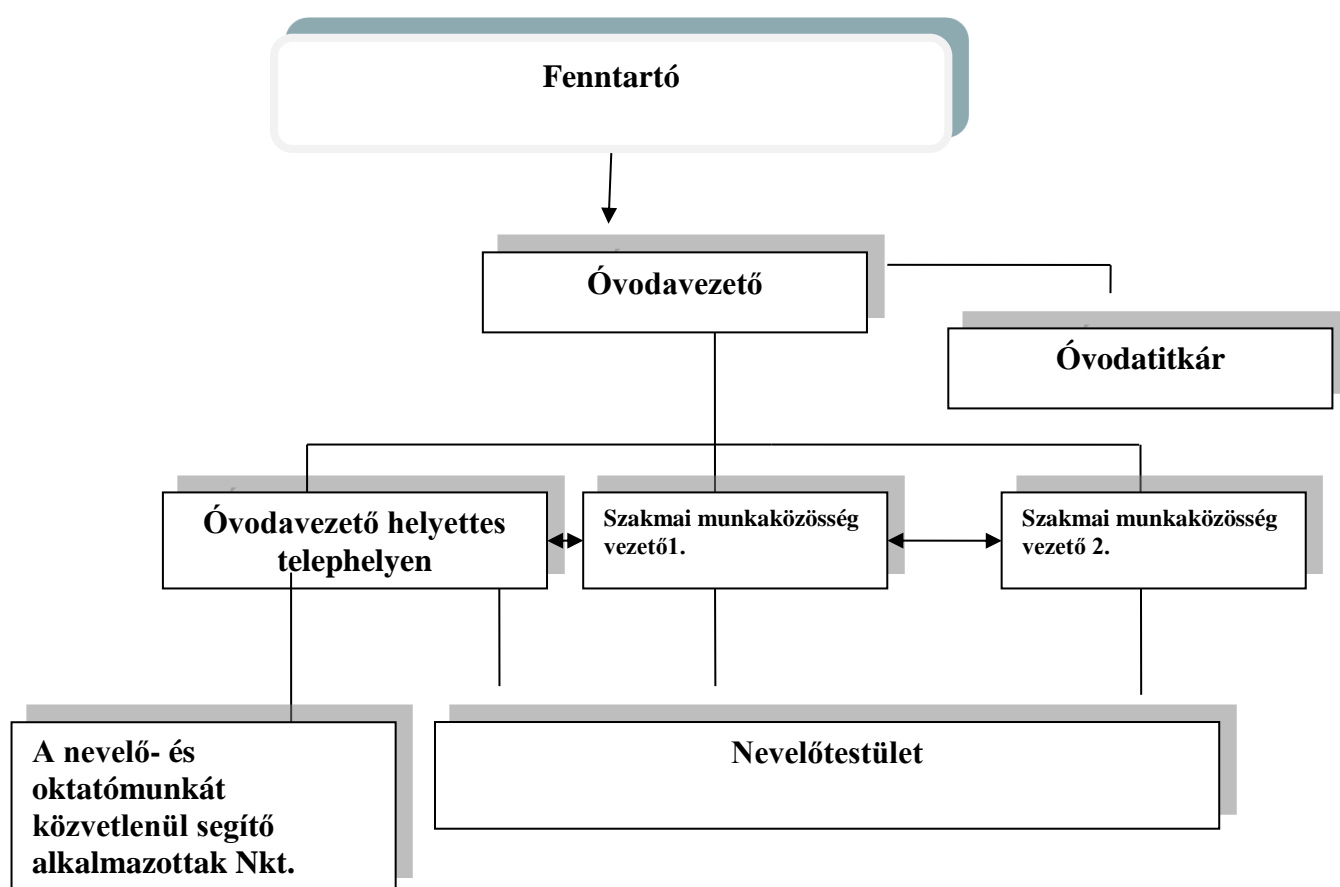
Fenntartó

Óvodavezető

Óvodatitkár

Óvodavezető helyettes telephelyen

Szakmai munkaközösség vezető1.

Szakmai munkaközösség vezető 2.

A nevelő- és oktatómunkát közvetlenül segítő alkalmazottak Nkt.

Nevelőtestület